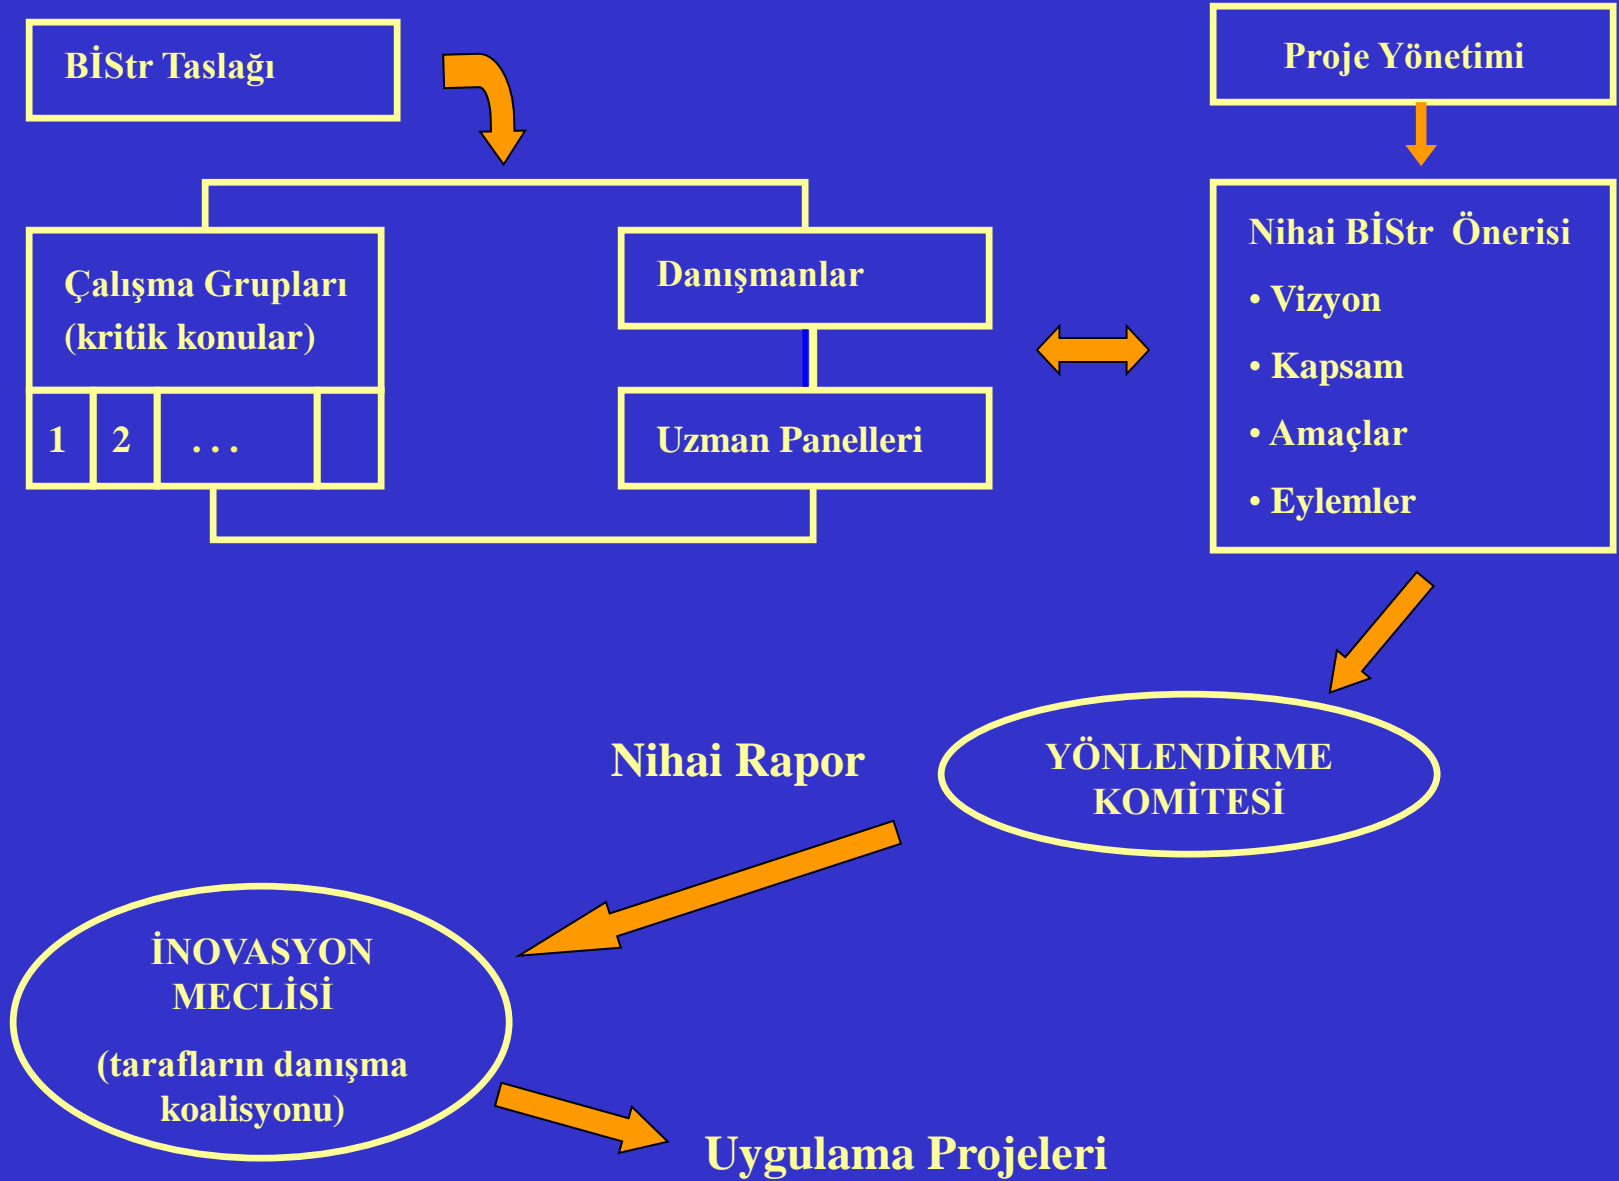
BİStr Taslağı

Proje Yönetimi

Çalışma Grupları (kritik konular)

1

2

. . .

Danışmanlar

Uzman Panelleri

Nihai BİStr Önerisi

• Vizyon

• Kapsam

• Amaçlar

• Eylemler

Nihai Rapor

YÖNLENDİRME KOMİTESİ

İNOVASYON MECLİSİ

(tarafların danışma koalisyonu)

Uygulama Projeleri